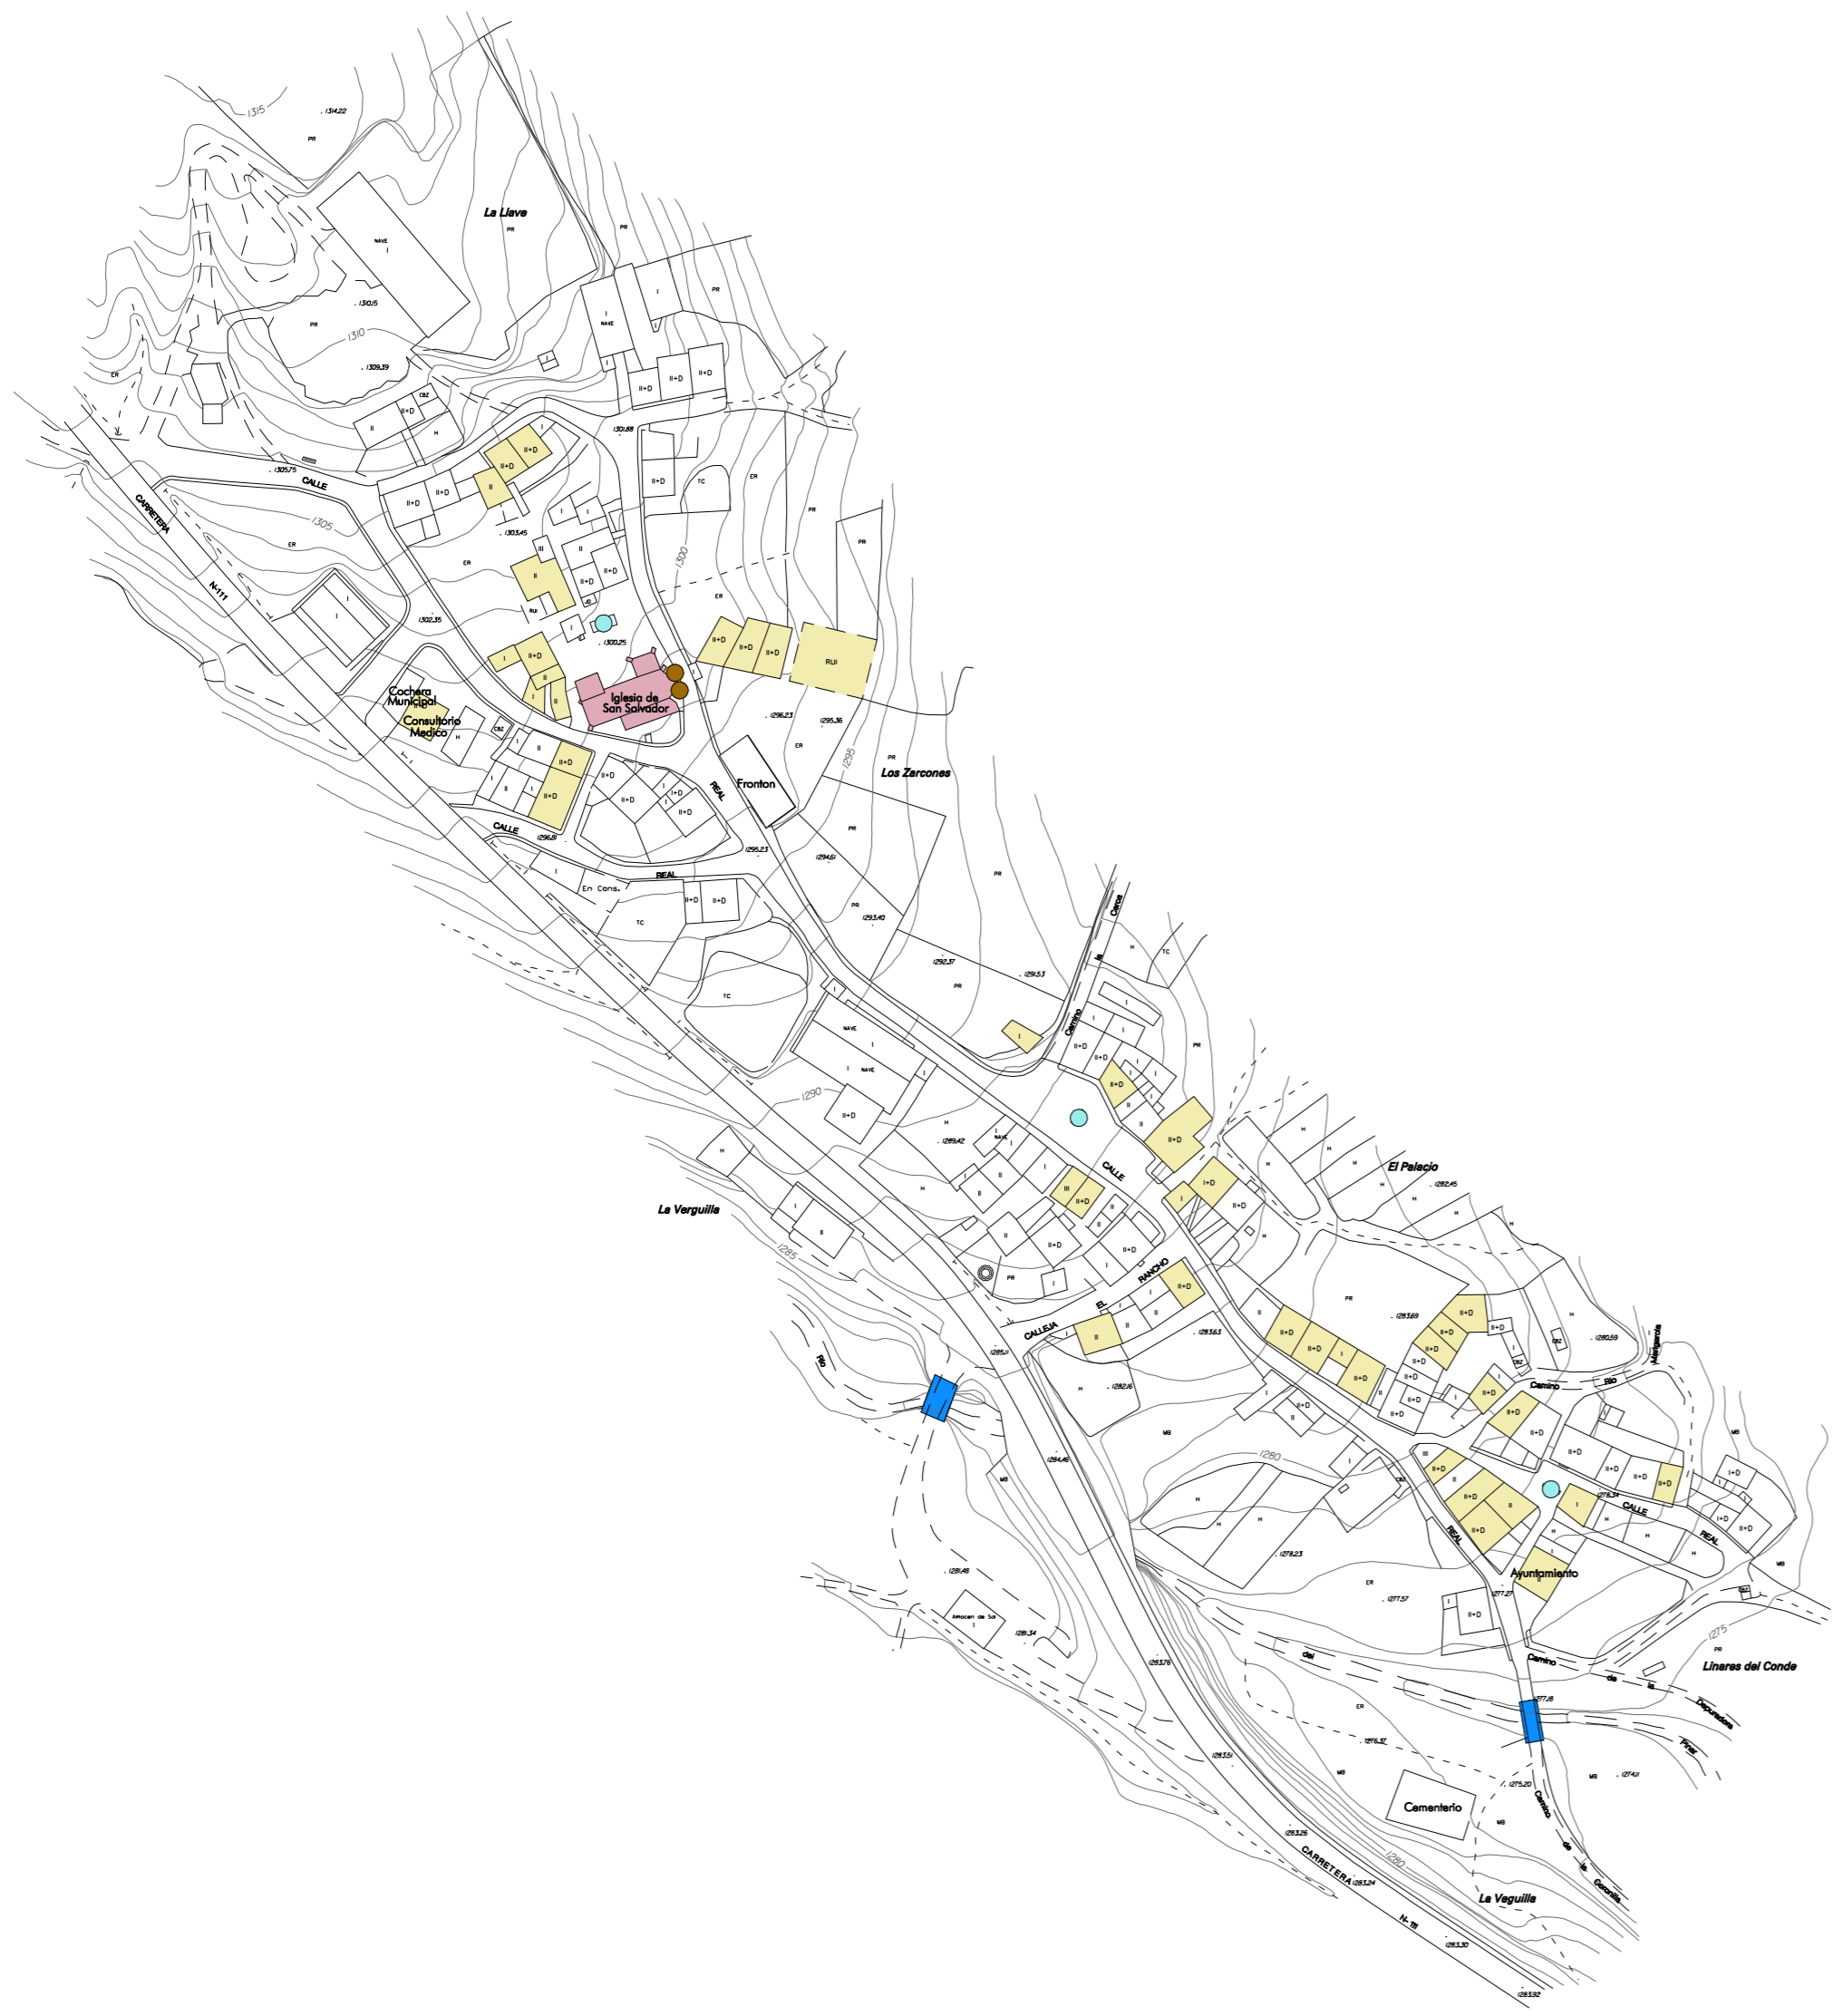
1315
1314.22
PR
La Llave
PR
NAVE
I
PR
I
I
NAVE
PR
1310.15
PR
1310
1309.39
ER
II+D
II+D
II+D
CBZ
II+D
H
II
I
II+D
II+D
1301.88
II+D
TC
ER
1305.75
CALLE
II
II+D
II+D
II
CARRETERA
1305
ER
1303.45
I
I
PR
III
II
II+D
II+D
PR
ER
II
1300
N-111
I
RUI
ER
I
1302.35
1300.25
II+D
II+D
II+D
RUI
I
II+D
II
Cochera Municipal
Iglesia de San Salvador
Consultorio Medico
I
II
1296.23
1295.36
H
CBZ
ER
II
II+D
II+D
1295
PR
Los Zarcones
I
II
I+D
II+D
REAL
II+D
Fronton
I
II+D
II+D
PR
CALLE
1296.81
1295.23
1294.61
I
En Cons.
REAL
PR
II+D
II+D
PR
1293.40
TC
Cerca
H
TC
1292.37
1291.53
PR
TC
NAVE
I
Camino
I
I
II+D
II+D
PR
I
NAVE
I
II+D
1290
II+D
II+D
H
1289.42
NAVE
I
II+D
H
CALLE
H
H
El Palacio
H
1282.45
H
La Verguilla
III
II+D
I+D
II+D
I
H
II
II
II+D
II+D
H
1285
RANCHO
PR
I
II+D
EL
II
PR
CALLEJA
II
1283.63
II+D
1283.69
II+D
II+D
I+D
Rio
1285.11
II+D
II+D
II+D
I
CBZ
1280.59
Margarita
H
1282.15
II+D
II+D
Camino
Rio
MB
II+D
II+D
1280
II+D
II+D
III
II+D
II+D
II+D
II+D
I+D
1284.46
MB
H
H
II+D
II
1278.34
CALLE
I+D
MB
H
1279.23
REAL
H
I+D
II+D
REAL
Ayuntamiento
MB
1281.48
ER
1277.57
1277.27
I
II+D
CBZ
Almacen de Sal
I
1281.34
1283.76
1275
PR
Linares del Conde
Camino
del
de
la
Depuradora
1277.18
ER
1276.37
Pinar
MB
1274.11
1283.51
MB
1275.20
Cementerio
Camino
MB
1283.26
de
la
Cocorilla
1280
CARRETERA
1283.24
La Veguilla
N-111
1283.30
1283.92